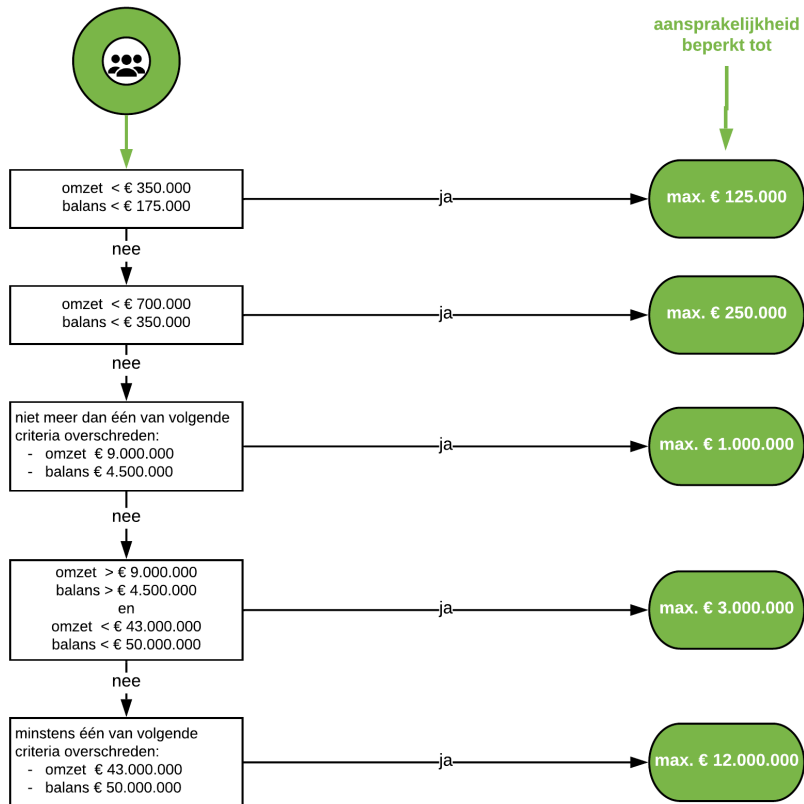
aansprakelijkheid beperkt tot

omzet < € 350.000
balans < € 175.000

ja

max. € 125.000

nee

omzet < € 700.000
balans < € 350.000

ja

max. € 250.000

nee

niet meer dan één van volgende criteria overschreden:
- omzet € 9.000.000
- balans € 4.500.000

ja

max. € 1.000.000

nee

omzet > € 9.000.000
balans > € 4.500.000
en
omzet < € 43.000.000
balans < € 50.000.000

ja

max. € 3.000.000

nee

minstens één van volgende criteria overschreden:
- omzet € 43.000.000
- balans € 50.000.000

ja

max. € 12.000.000